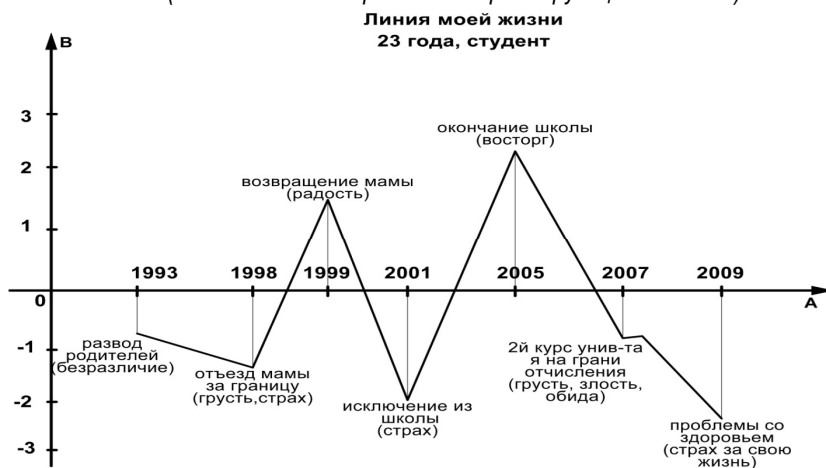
Линия моей жизни
23 года, студент

B

3
2
1
0
-1
-2
-3

A

1993
1998
1999
2001
2005
2007
2009

окончание школы (восторг)

возвращение мамы (радость)

развод родителей (безразличие)

отъезд мамы за границу (грусть,страх)

исключение из школы (страх)

2й курс унив-та я на грани отчисления (грусть, злость, обида)

проблемы со здоровьем (страх за свою жизнь)